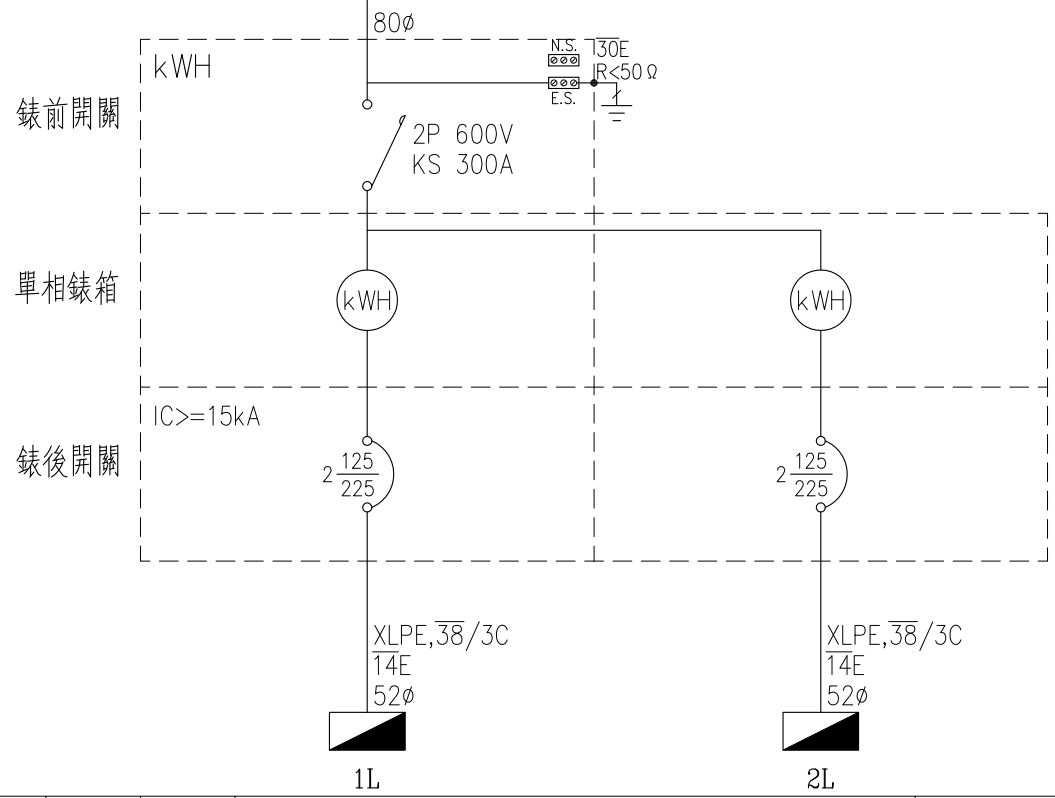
80ø

kWH

錶前開關

N.S.

$\overline{30}$E

R<50Ω

E.S.

2P 600V
KS 300A

單相錶箱

kWH

kWH

IC>=15kA

錶後開關

$2\frac{125}{225}$

$2\frac{125}{225}$

XLPE,$\overline{38}$/3C
$\overline{14}$E
52ø

XLPE,$\overline{38}$/3C
$\overline{14}$E
52ø

1L

2L